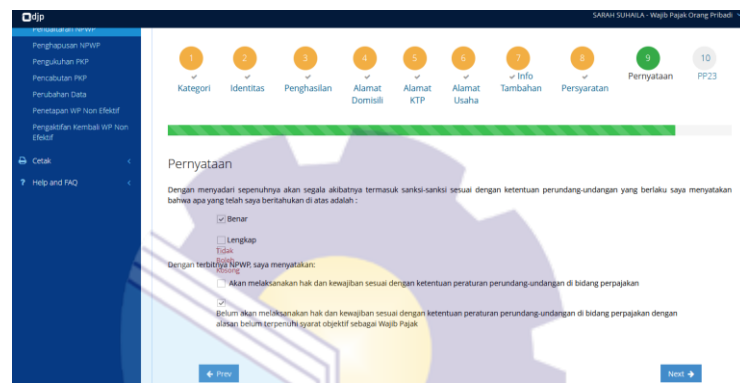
djp

SARAH SUHAILA - Wajib Pajak Orang Pribadi

Pendaftaran NPWP
Penghapusan NPWP
Pengukuhan PKP
Pencabutan PKP
Perubahan Data
Penetapan WP Non Efektif
Pengaktifan Kembali WP Non Efektif

Cetak

Help and FAQ

1 Kategori
2 Identitas
3 Penghasilan
4 Alamat Domisili
5 Alamat KTP
6 Alamat Usaha
7 Info Tambahan
8 Persyaratan
9 Pernyataan
10 PP23

Pernyataan

Dengan menyadari sepenuhnya akan segala akibatnya termasuk sanksi-sanksi sesuai dengan ketentuan perundang-undangan yang berlaku saya menyatakan bahwa apa yang telah saya beritahukan di atas adalah :

Benar

Lengkap

Tidak Boleh Kosong

Dengan terbitnya NPWP, saya menyatakan:

Akan melaksanakan hak dan kewajiban sesuai dengan ketentuan peraturan perundang-undangan di bidang perpajakan

Belum akan melaksanakan hak dan kewajiban sesuai dengan ketentuan peraturan perundang-undangan di bidang perpajakan dengan alasan belum terpenuhi syarat objektif sebagai Wajib Pajak

Prev

Next